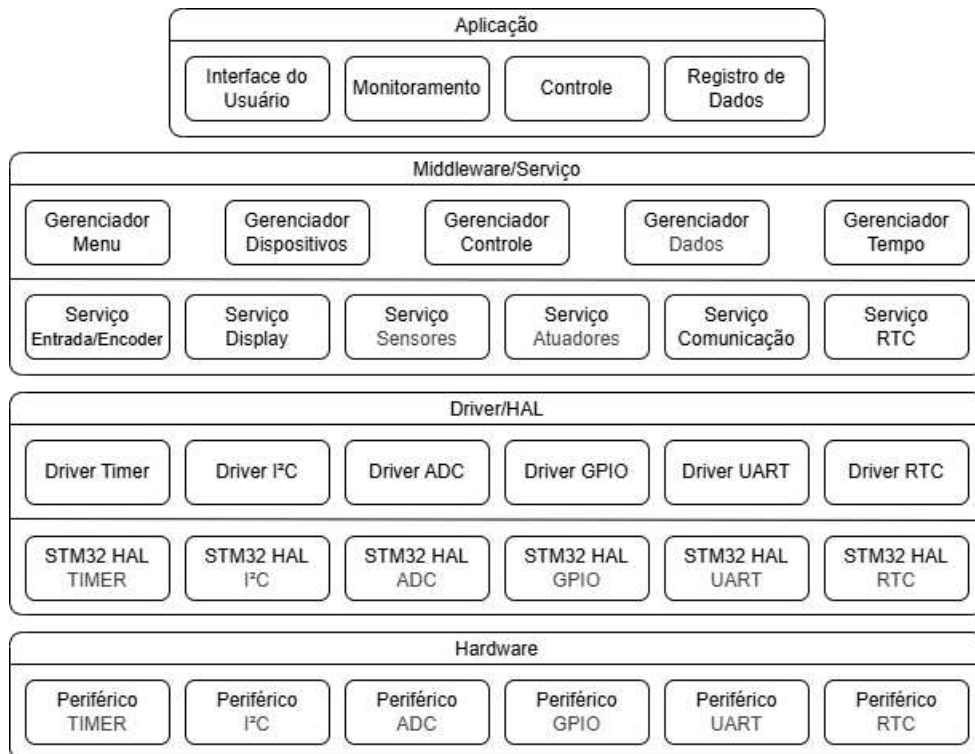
Aplicação

Interface do Usuário

Monitoramento

Controle

Registro de Dados

Middleware/Serviço

Gerenciador Menu

Gerenciador Dispositivos

Gerenciador Controle

Gerenciador Dados

Gerenciador Tempo

Serviço Entrada/Encoder

Serviço Display

Serviço Sensores

Serviço Atuadores

Serviço Comunicação

Serviço RTC

Driver/HAL

Driver Timer

Driver I²C

Driver ADC

Driver GPIO

Driver UART

Driver RTC

STM32 HAL TIMER

STM32 HAL I²C

STM32 HAL ADC

STM32 HAL GPIO

STM32 HAL UART

STM32 HAL RTC

Hardware

Periférico TIMER

Periférico I²C

Periférico ADC

Periférico GPIO

Periférico UART

Periférico RTC